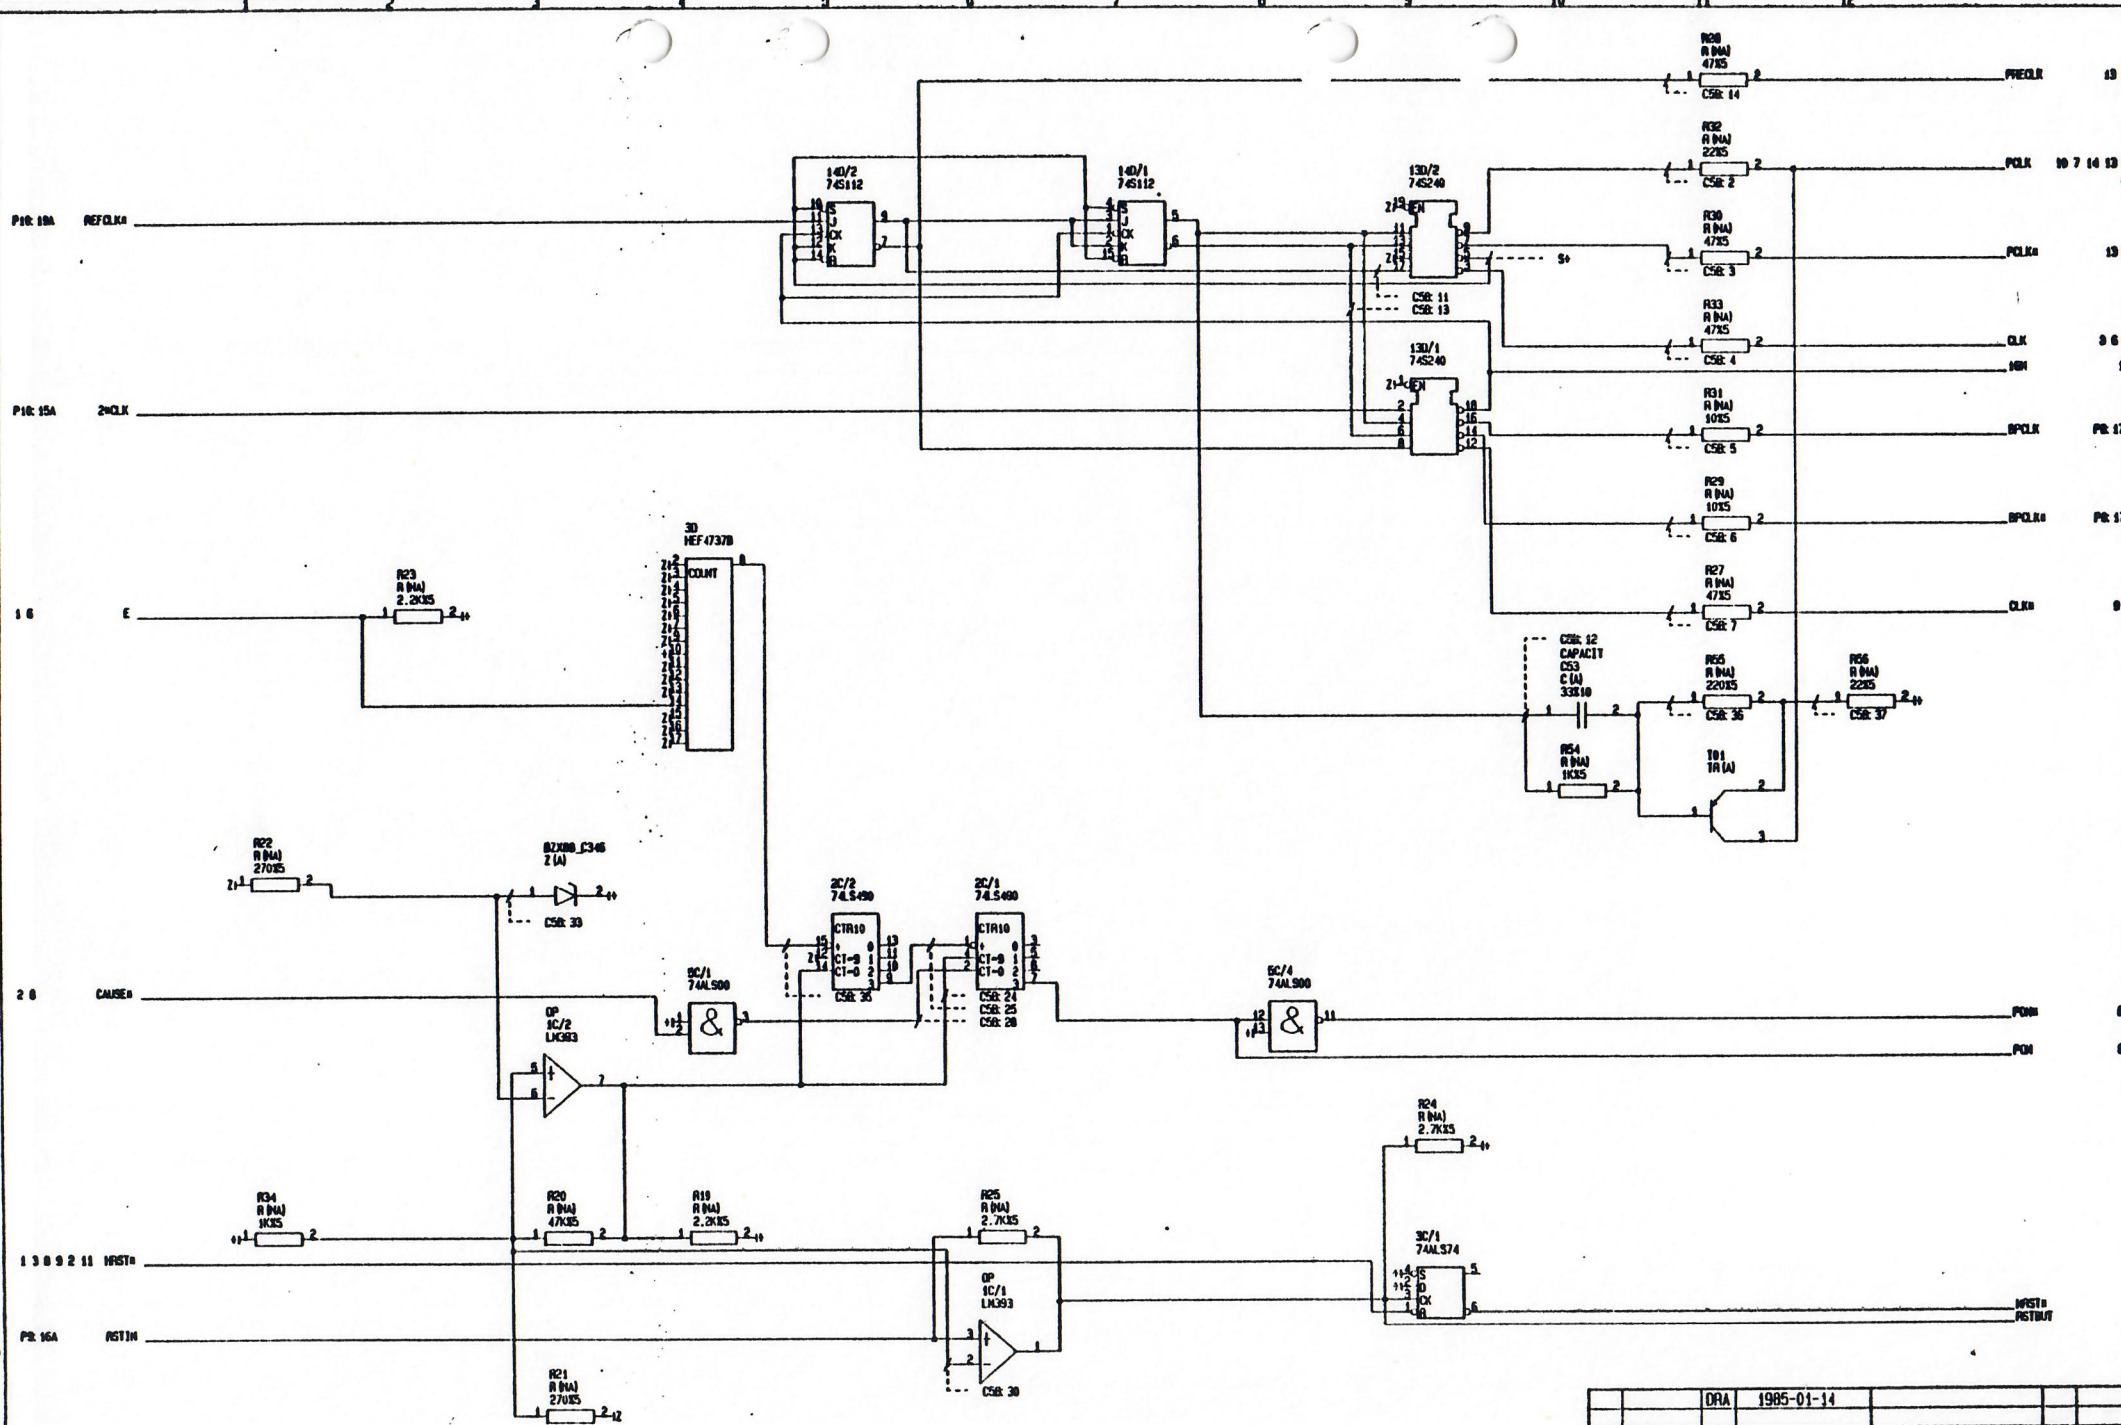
R28
R (NA)
47X5
C58: 14
PRECLK 13

R32
R (NA)
22X5
C58: 2
PCLK 10 7 14 13

14D/2
74S112
14D/1
74S112
13D/2
74S240

P10: 19A REFCLK*

R30
R (NA)
47X5
C58: 3
S+
PCLK* 13

C58: 11
C58: 13

R33
R (NA)
47X5
C58: 4
CLK 3 6
MRN

13D/1
74S240
EN

P10: 15A 2*CLK

R31
R (NA)
10X5
C58: 5
BPCLK P8: 1

R29
R (NA)
10X5
C58: 6
BPCLK* P8: 1

3D
HEF4737B
COUNT

R23
R (NA)
2.2KX5

1 6 E

R27
R (NA)
47X5
C58: 7
CLK* 9

C58: 12
CAPACIT
C53
C (A)
33X10

R55
R (NA)
220X5
C58: 36

R56
R (NA)
22X5
C58: 37

R54
R (NA)
1KX5

T01
TR (A)

R22
R (NA)
270X5

BZX80_C3V6
Z (A)
C58: 33

2C/2
74LS490
CTR10
CT=9
CT=0
C58: 35

2C/1
74LS490
CTR10
CT=9
CT=0
C58: 24
C58: 25
C58: 28

2 8 CAUSE*

6C/1
74ALS00
&

6C/4
74ALS00
&

POMN
POM

OP
1C/2
LM393

R24
R (NA)
2.7KX5

R34
R (NA)
1KX5

R20
R (NA)
47KX5

R19
R (NA)
2.2KX5

R25
R (NA)
2.7KX5

3C/1
74ALS74

1 3 8 9 2 11 MRST*

OP
1C/1
LM393

MRST*
RSTOUT

P8: 16A RSTIN

C58: 30

R21
R (NA)
270X5

DRA 1985-01-14